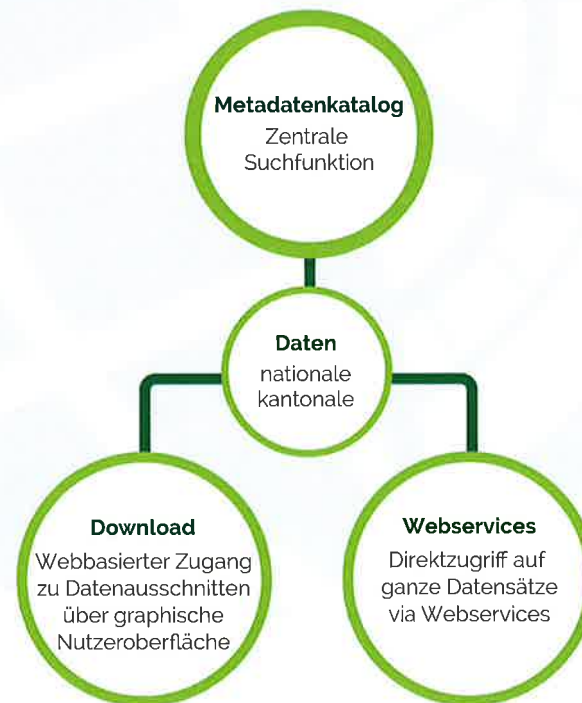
Metadatenkatalog
Zentrale Suchfunktion

Daten
nationale
kantonale

Download
Webbasierter Zugang zu Datenausschnitten über graphische Nutzeroberfläche

Webservices
Direktzugriff auf ganze Datensätze via Webservices